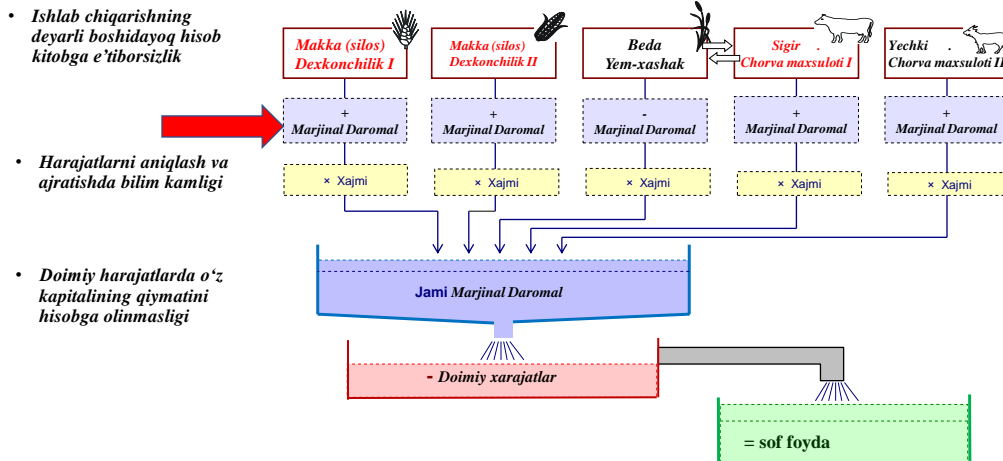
• Ishlab chiqarishning deyarli boshidayoq hisob kitobga e'tiborsizlik

• Harajatlarni aniqlash va ajratishda bilim kamligi

• Doimiy harajatlarda o'z kapitalining qiymatini hisobga olinmasligi

Makka (silos) Dexkonchilik I

Makka (silos) Dexkonchilik II

Beda Yem-xashak

Sigir . Chorva maxsuloti I

Yechki . Chorva maxsuloti II

+ Marjinal Daromal

+ Marjinal Daromal

- Marjinal Daromal

+ Marjinal Daromal

+ Marjinal Daromal

× Xajmi

× Xajmi

× Xajmi

× Xajmi

× Xajmi

Jami Marjinal Daromal

- Doimiy xarajatlar

= sof foyda